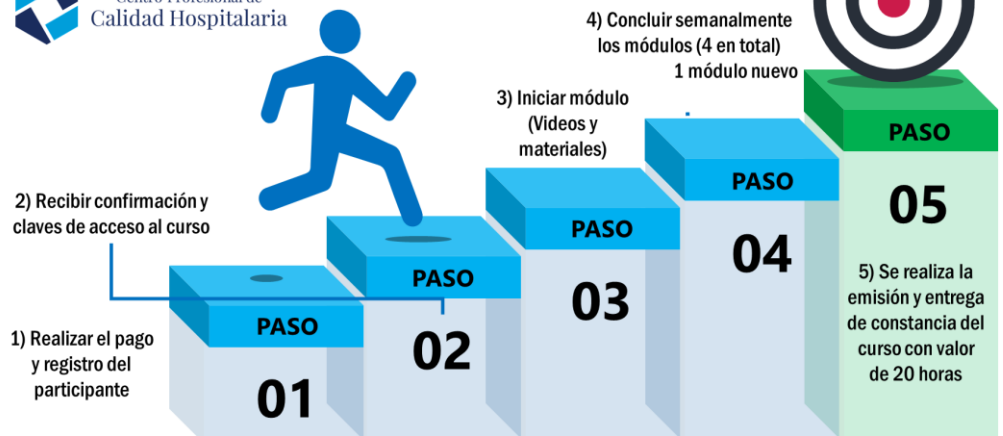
Centro Profesional de
Calidad Hospitalaria

4) Concluir semanalmente los módulos (4 en total) 1 módulo nuevo

3) Iniciar módulo (Videos y materiales)

2) Recibir confirmación y claves de acceso al curso

1) Realizar el pago y registro del participante

PASO
01

PASO
02

PASO
03

PASO
04

PASO
05

5) Se realiza la emisión y entrega de constancia del curso con valor de 20 horas